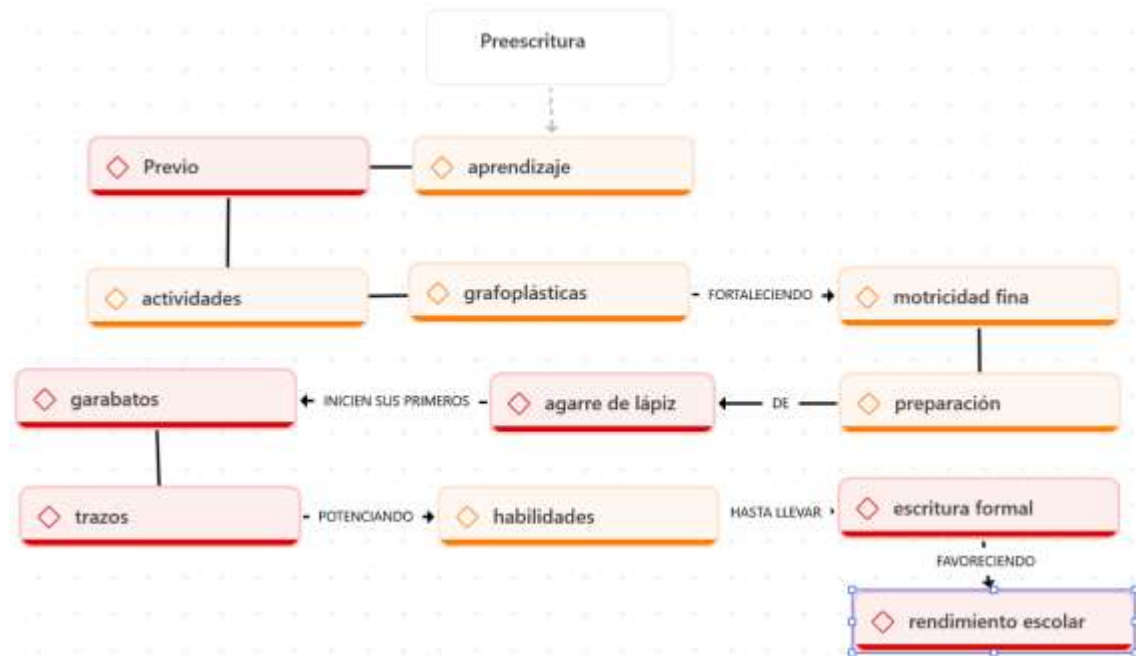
Preescritura

Previo

aprendizaje

actividades

grafoplásticas

FORTALECIENDO

motricidad fina

garabatos

INICIEN SUS PRIMEROS

agarre de lápiz

DE

preparación

trazos

POTENCIANDO

habilidades

HASTA LLEVAR

escritura formal

FAVORECIENDO

rendimiento escolar